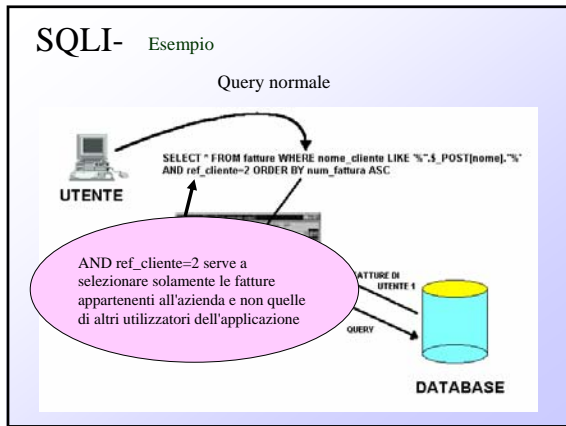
SQLI- Esempio

Query normale

UTENTE

SELECT * FROM fatture WHERE nome_cliente LIKE '%".$_POST[nome]."%' AND ref_cliente=2 ORDER BY num_fattura ASC

AND ref_cliente=2 serve a selezionare solamente le fatture appartenenti all'azienda e non quelle di altri utilizzatori dell'applicazione

FATTURE DI UTENTE 1

QUERY

DATABASE